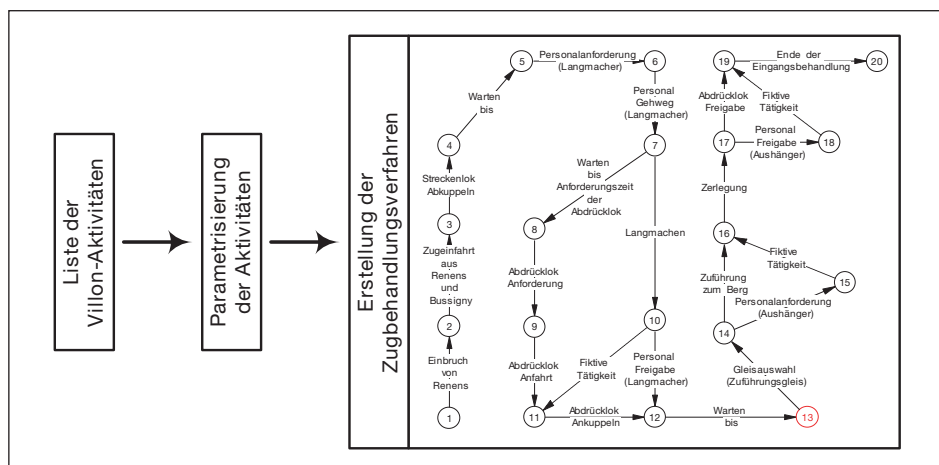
Liste der Villon-Aktivitäten

Parametrisierung der Aktivitäten

Erstellung der Zugbehandlungsverfahren

1
Einbruch von Renens
2
Zugeinfahrt aus Renens und Bussigny
3
Streckenlok Abkuppeln
4
Warten bis
5
Personalanforderung (Langmacher)
6
Personal Gehweg (Langmacher)
7
Warten bis Anforderungszeit der Abdrücklok
8
Abdrücklok Anforderung
9
Abdrücklok Anfahrt
11
Fiktive Tätigkeit
Langmachen
10
Personal Freigabe (Langmacher)
Abdrücklok Ankuppeln
12
Warten bis
13
Gleisauswahl (Zuführungsgleis)
14
Personalanforderung (Aushänger)
15
Fiktive Tätigkeit
Zuführung zum Berg
16
Zerlegung
17
Personal Freigabe (Aushänger)
18
Fiktive Tätigkeit
Abdrücklok Freigabe
19
Ende der Eingangsbehandlung
20